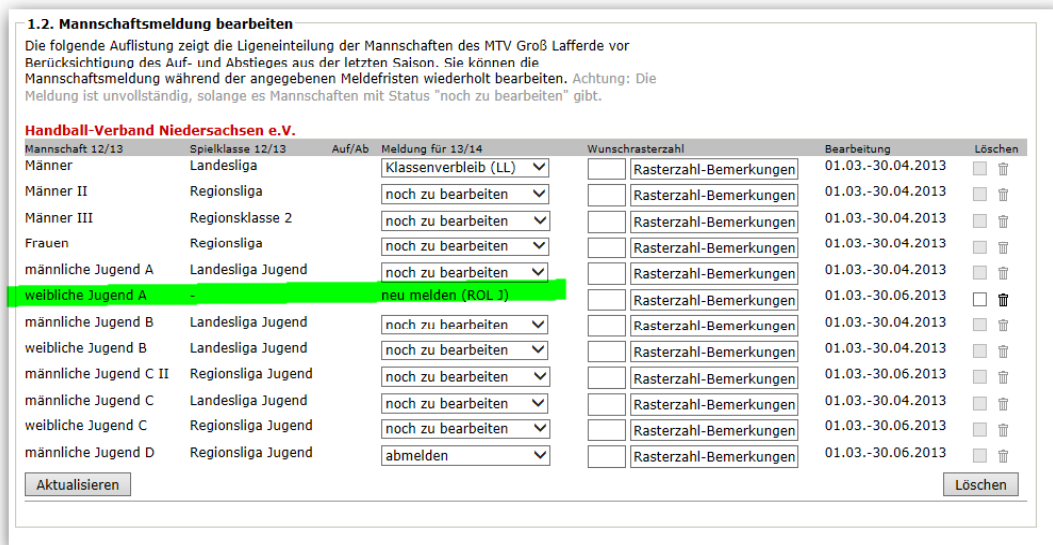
1.2. Mannschaftsmeldung bearbeiten

Die folgende Auflistung zeigt die Ligeneinteilung der Mannschaften des MTV Groß Lafferde vor Berücksichtigung des Auf- und Abstieges aus der letzten Saison. Sie können die Mannschaftsmeldung während der angegebenen Meldefristen wiederholt bearbeiten. Achtung: Die Meldung ist unvollständig, solange es Mannschaften mit Status "noch zu bearbeiten" gibt.

Handball-Verband Niedersachsen e.V.

| Mannschaft 12/13 | Spielklasse 12/13 | Auf/Ab | Meldung für 13/14 | Wunschrasterzahl | | Bearbeitung | Löschen |
|---|---|---|---|---|---|---|---|
| Männer | Landesliga | | Klassenverbleib (LL) | | Rasterzahl-Bemerkungen | 01.03.-30.04.2013 | |
| Männer II | Regionsliga | | noch zu bearbeiten | | Rasterzahl-Bemerkungen | 01.03.-30.04.2013 | |
| Männer III | Regionsklasse 2 | | noch zu bearbeiten | | Rasterzahl-Bemerkungen | 01.03.-30.04.2013 | |
| Frauen | Regionsliga | | noch zu bearbeiten | | Rasterzahl-Bemerkungen | 01.03.-30.04.2013 | |
| männliche Jugend A | Landesliga Jugend | | noch zu bearbeiten | | Rasterzahl-Bemerkungen | 01.03.-30.04.2013 | |
| weibliche Jugend A | - | | neu melden (ROL J) | | Rasterzahl-Bemerkungen | 01.03.-30.06.2013 | |
| männliche Jugend B | Landesliga Jugend | | noch zu bearbeiten | | Rasterzahl-Bemerkungen | 01.03.-30.04.2013 | |
| weibliche Jugend B | Landesliga Jugend | | noch zu bearbeiten | | Rasterzahl-Bemerkungen | 01.03.-30.04.2013 | |
| männliche Jugend C II | Regionsliga Jugend | | noch zu bearbeiten | | Rasterzahl-Bemerkungen | 01.03.-30.06.2013 | |
| männliche Jugend C | Landesliga Jugend | | noch zu bearbeiten | | Rasterzahl-Bemerkungen | 01.03.-30.04.2013 | |
| weibliche Jugend C | Regionsliga Jugend | | noch zu bearbeiten | | Rasterzahl-Bemerkungen | 01.03.-30.06.2013 | |
| männliche Jugend D | Regionsliga Jugend | | abmelden | | Rasterzahl-Bemerkungen | 01.03.-30.06.2013 | |

Aktualisieren

Löschen